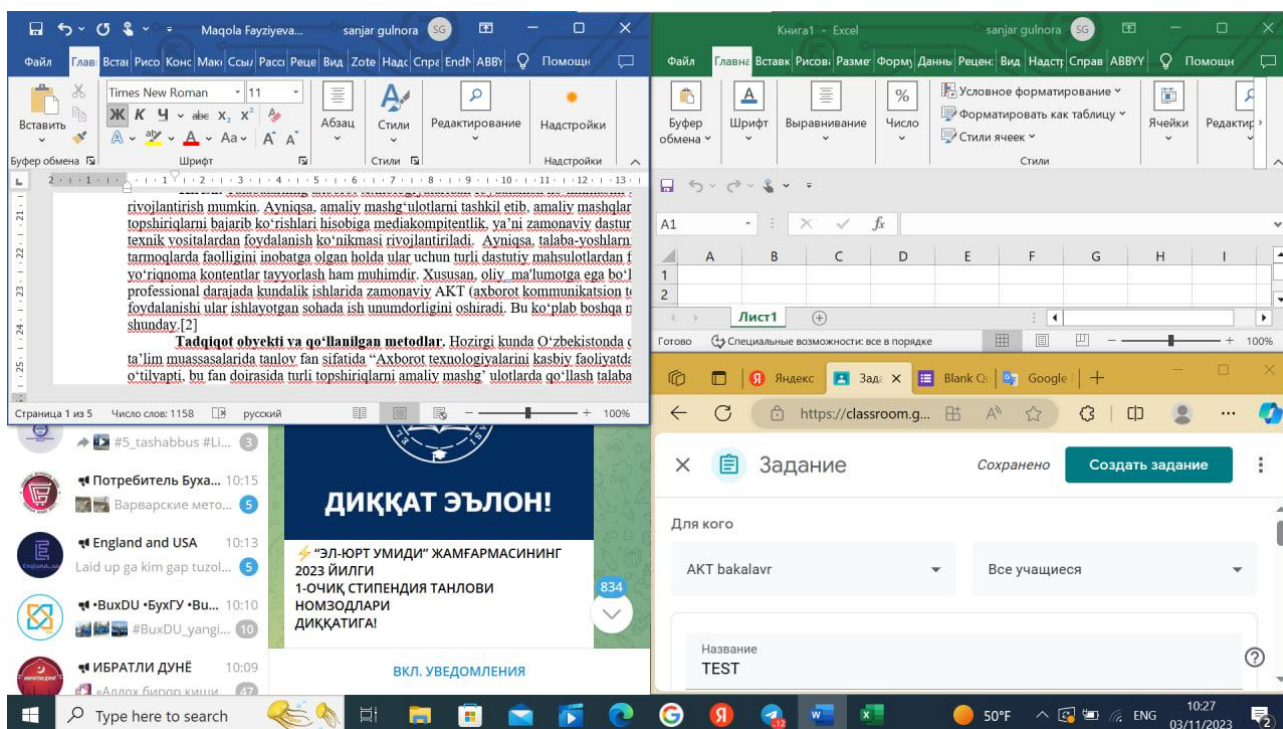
Maqola Fayziyeva... sanjar gulnora SG

Файл Главная Вставка Рисование Конструктор Макет Ссылки Рассылки Рецензирование Вид Zotero Надстройки Справка EndNote ABBYY Помощник

Вставить Буфер обмена
Times New Roman 11
Ж К Ч abc $x_2$ $x^2$
Шрифт
Абзац Стили Редактирование Надстройки
Стили Надстройки

rivojlantirish mumkin. Ayniqsa, amaliy mashg'ulotlarni tashkil etib, amaliy mashqlar topshiriqlarni bajarib ko'rishlari hisobiga mediakompitentlik, ya'ni zamonaviy dastur texnik vositalardan foydalanish ko'nikmasi rivojlantiriladi. Ayniqsa, talaba-yoshlarn tarmoqlarda faolligini inobatga olgan holda ular uchun turli dastutiy mahsulotlardan f yo'riqnoma kontentlar tayyorlash ham muhimdir. Xususan, oliy ma'lumotga ega bo'l professional darajada kundalik ishlarida zamonaviy AKT (axborot kommunikatsion t foydalanishi ular ishlayotgan sohada ish unumdorligini oshiradi. Bu ko'plab boshqa n shunday.[2]

Tadqiqot obyekti va qo'llanilgan metodlar. Hozirgi kunda O'zbekistonda ta'lim muassasalarida tanlov fan sifatida "Axborot texnologiyalarini kasbiy faoliyatda o'tilyapti, bu fan doirasida turli topshiriqlarni amaliy mashg' ulotlarda qo'llash talaba

Страница 1 из 5 Число слов: 1158 русский 100%

Книга1 - Excel sanjar gulnora SG

Файл Главная Вставка Рисование Разметка Формулы Данные Рецензирование Вид Надстройки Справка ABBYY Помощник

Буфер обмена Шрифт Выравнивание Число
Условное форматирование
Форматировать как таблицу
Стили ячеек
Стили
Ячейки Редактир

A1 fx

| | A | B | C | D | E | F | G | H | I |
|---|---|---|---|---|---|---|---|---|---|
| 1 | | | | | | | | | |
| 2 | | | | | | | | | |

Лист1

Готово Специальные возможности: все в порядке 100%

#5_tashabbus #Li... 3
Потребитель Буха... 10:15
Варварские мето... 5
England and USA 10:13
Laid up ga kim gap tuzol... 5
•BuxDU •БухГУ •Bu... 10:10
#BuxDU_yangi... 10
ИБРАТЛИ ДУНЁ 10:09
«Аллох бирор киши... 47

ДИҚҚАТ ЭЪЛОН!
"ЭЛ-ЮРТ УМИДИ" ЖАМҒАРМАСИНИНГ 2023 ЙИЛГИ 1-ОЧИҚ СТИПЕНДИЯ ТАНЛОВИ НОМЗОДЛАРИ ДИҚҚАТИГА!
834
ВКЛ. УВЕДОМЛЕНИЯ

Яндекс Задание Blank Q Google

https://classroom.g...

Задание Сохранено Создать задание

Для кого
AKT bakalavr
Все учащиеся

Название
TEST

Type here to search
50°F ENG 10:27 03/11/2023